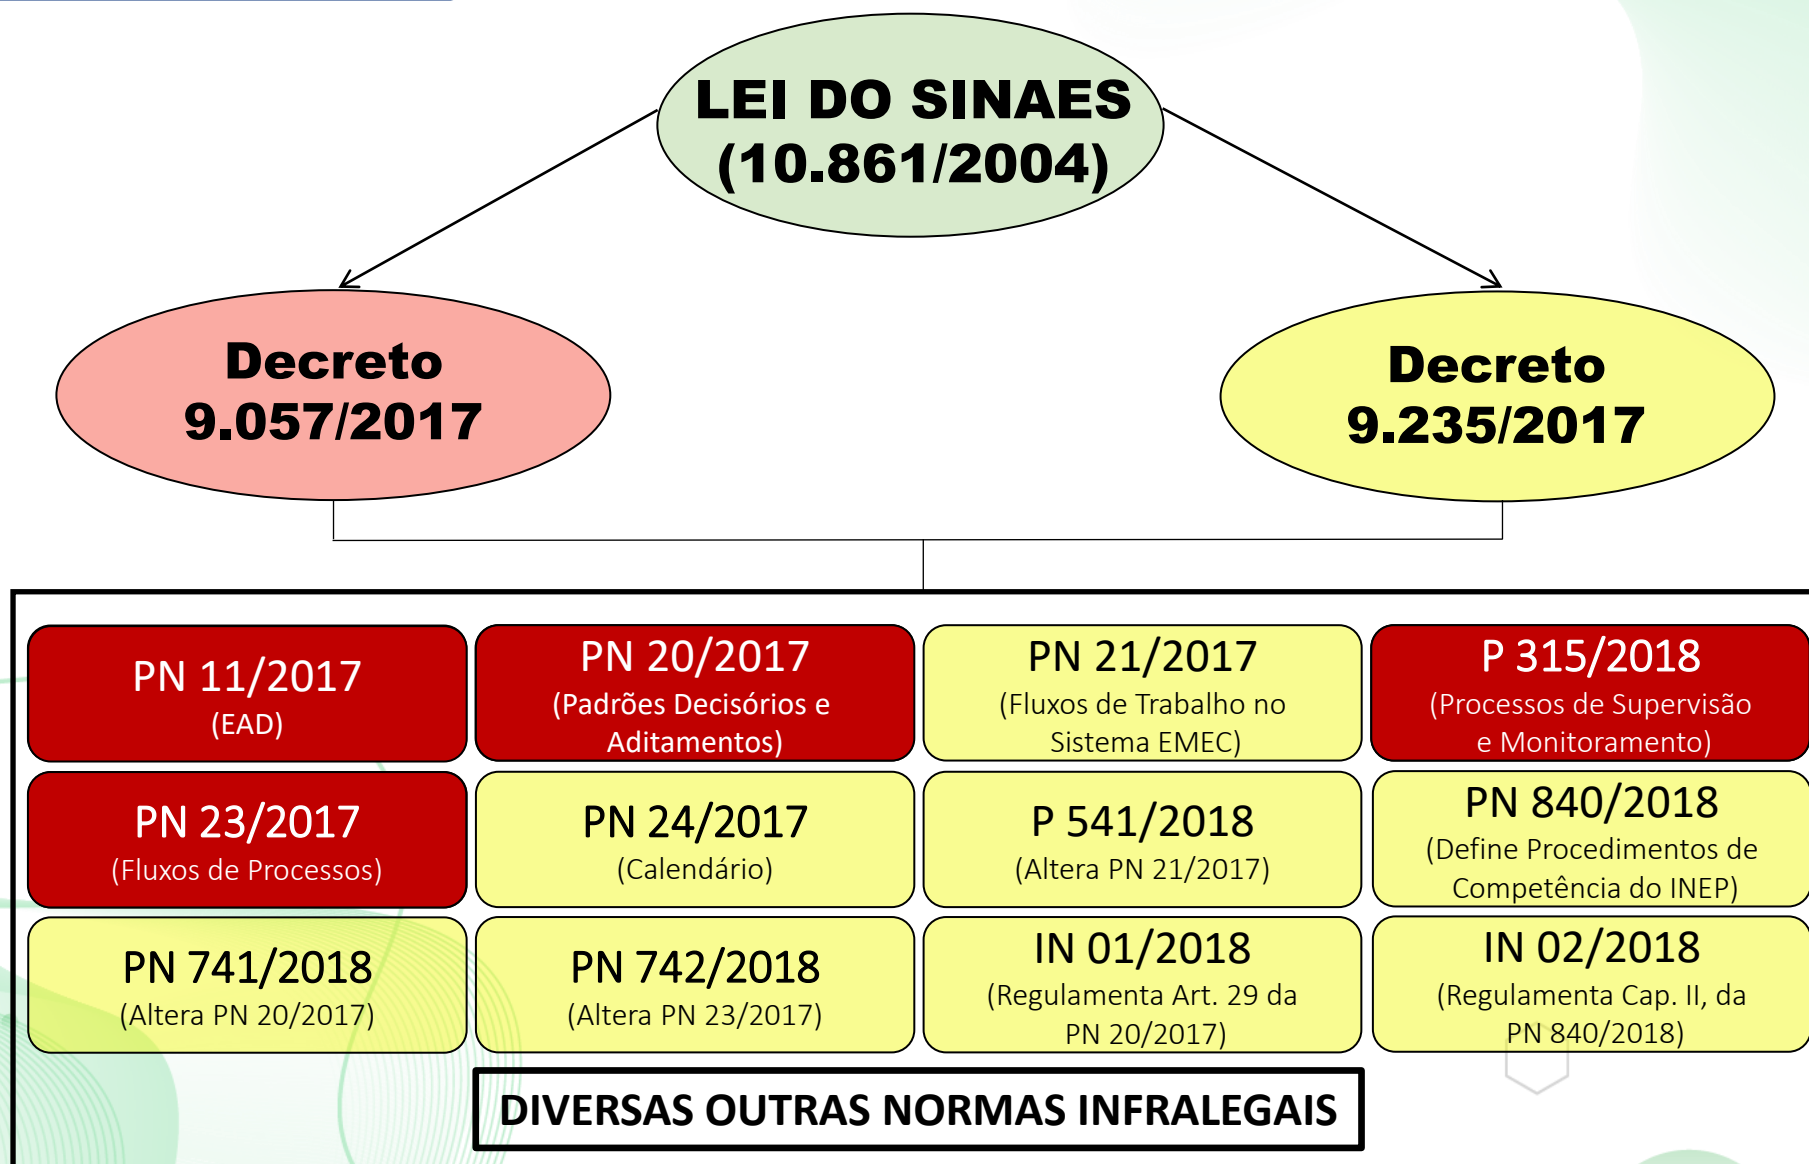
LEI DO SINAES (10.861/2004)

Decreto 9.057/2017

Decreto 9.235/2017

PN 11/2017
(EAD)

PN 20/2017
(Padrões Decisórios e Aditamentos)

PN 21/2017
(Fluxos de Trabalho no Sistema EMEC)

P 315/2018
(Processos de Supervisão e Monitoramento)

PN 23/2017
(Fluxos de Processos)

PN 24/2017
(Calendário)

P 541/2018
(Altera PN 21/2017)

PN 840/2018
(Define Procedimentos de Competência do INEP)

PN 741/2018
(Altera PN 20/2017)

PN 742/2018
(Altera PN 23/2017)

IN 01/2018
(Regulamenta Art. 29 da PN 20/2017)

IN 02/2018
(Regulamenta Cap. II, da PN 840/2018)

DIVERSAS OUTRAS NORMAS INFRALEGAIS